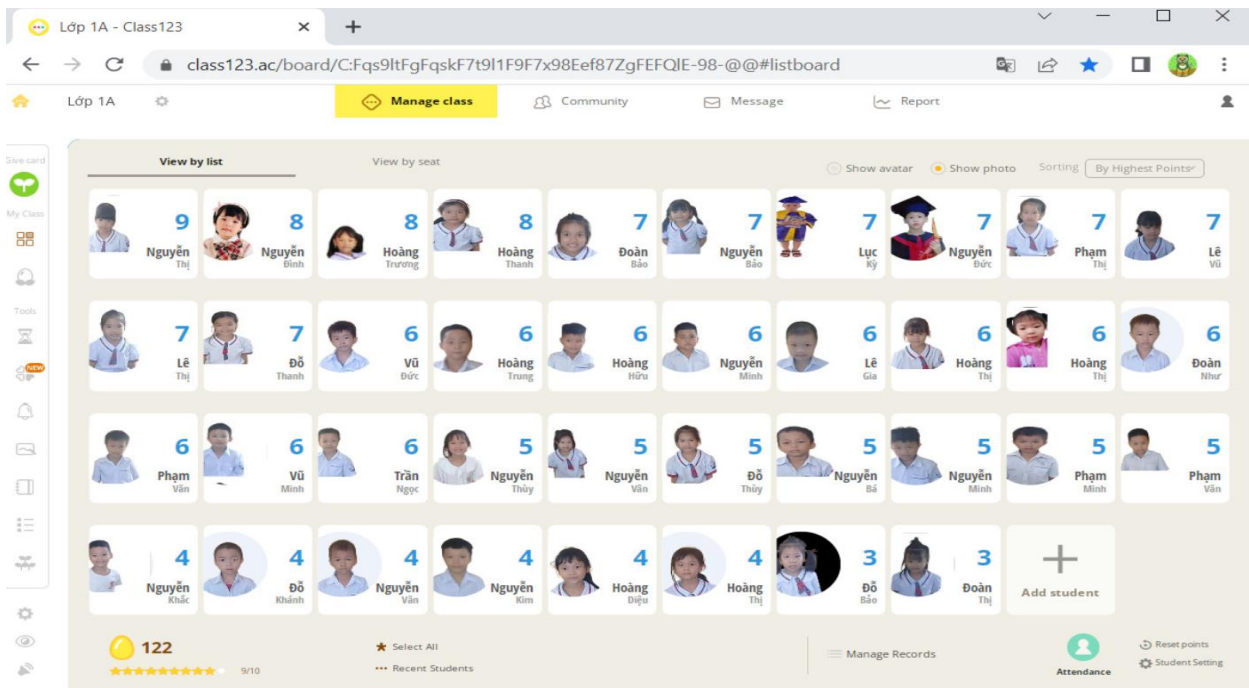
Lớp 1A - Class123

class123.ac/board/C:Fqs9ltFgFqskF7t9l1F9F7x98Eef87ZgFEFQIE-98-@@#listboard

Lớp 1A

Manage class

Community

Message

Report

Give card

My Class

Tools

NEW

View by list

View by seat

Show avatar

Show photo

Sorting

By Highest Points

| 9 Nguyễn Thị | 8 Nguyễn Đình | 8 Hoàng Trương | 8 Hoàng Thành | 7 Đoàn Bảo | 7 Nguyễn Bảo | 7 Lục Kỳ | 7 Nguyễn Đức | 7 Phạm Thị | 7 Lê Vũ |
|---|---|---|---|---|---|---|---|---|---|
| 7 Lê Thị | 7 Đỗ Thanh | 6 Vũ Đức | 6 Hoàng Trung | 6 Hoàng Hữu | 6 Nguyễn Minh | 6 Lê Gia | 6 Hoàng Thị | 6 Hoàng Thị | 6 Đoàn Như |
| 6 Phạm Văn | 6 Vũ Minh | 6 Trần Ngọc | 5 Nguyễn Thùy | 5 Nguyễn Văn | 5 Đỗ Thùy | 5 Nguyễn Bá | 5 Nguyễn Minh | 5 Phạm Minh | 5 Phạm Văn |
| 4 Nguyễn Khắc | 4 Đỗ Khánh | 4 Nguyễn Văn | 4 Nguyễn Kim | 4 Hoàng Diệu | 4 Hoàng Thị | 3 Đỗ Bảo | 3 Đoàn Thị | Add student | |

122

9/10

Select All

Recent Students

Manage Records

Attendance

Reset points

Student Setting